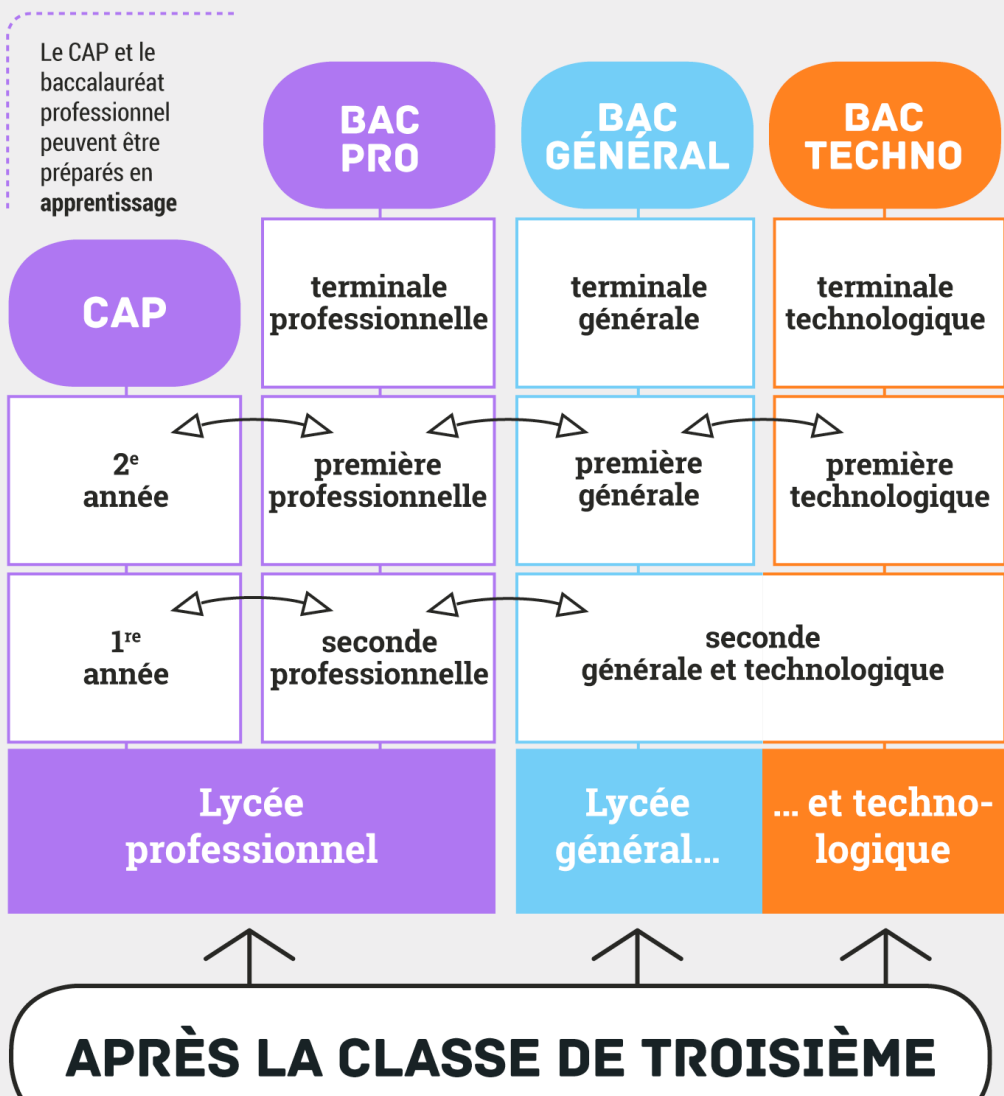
Le CAP et le baccalauréat professionnel peuvent être préparés en **apprentissage**

BAC PRO

BAC GÉNÉRAL

BAC TECHNO

CAP

terminale professionnelle

terminale générale

terminale technologique

2$^{e}$ année

première professionnelle

première générale

première technologique

1$^{re}$ année

seconde professionnelle

seconde générale et technologique

Lycée professionnel

Lycée général…

… et technologique

APRÈS LA CLASSE DE TROISIÈME